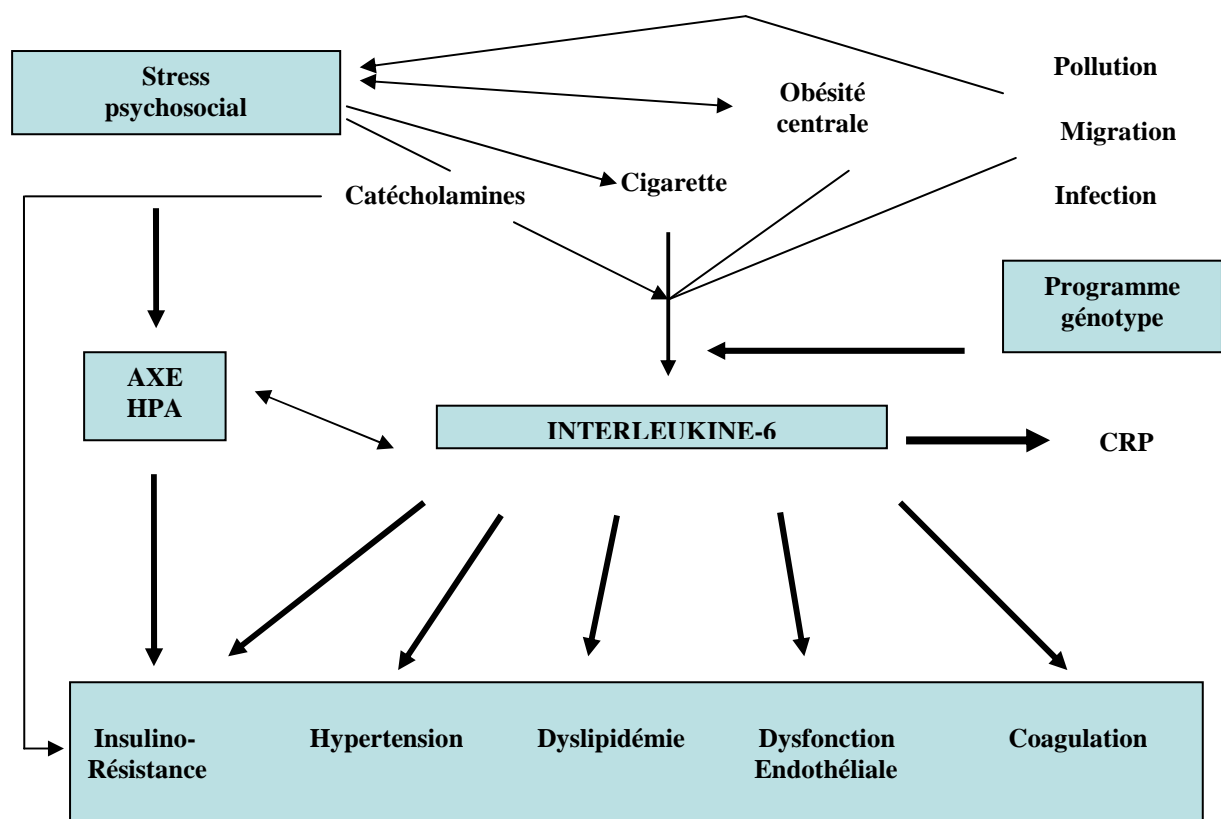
Stress psychosocial

Obésité centrale

Pollution

Migration

Infection

Catécholamines

Cigarette

Programme génotype

AXE HPA

INTERLEUKINE-6

CRP

Insulino-Résistance

Hypertension

Dyslipidémie

Dysfonction Endothéliale

Coagulation